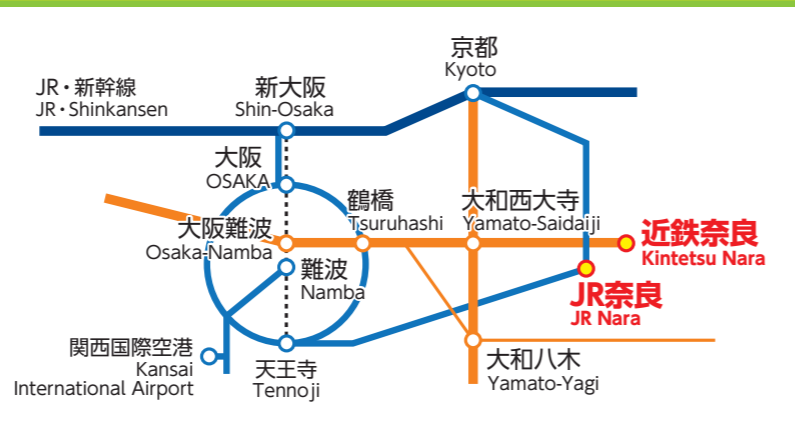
京都
Kyoto

JR・新幹線
JR・Shinkansen

新大阪
Shin-Osaka

大阪
OSAKA

鶴橋
Tsuruhashi

大和西大寺
Yamato-Saidaiji

近鉄奈良
Kintetsu Nara

大阪難波
Osaka-Namba

難波
Namba

JR奈良
JR Nara

関西国際空港
Kansai
International Airport

天王寺
Tennoji

大和八木
Yamato-Yagi